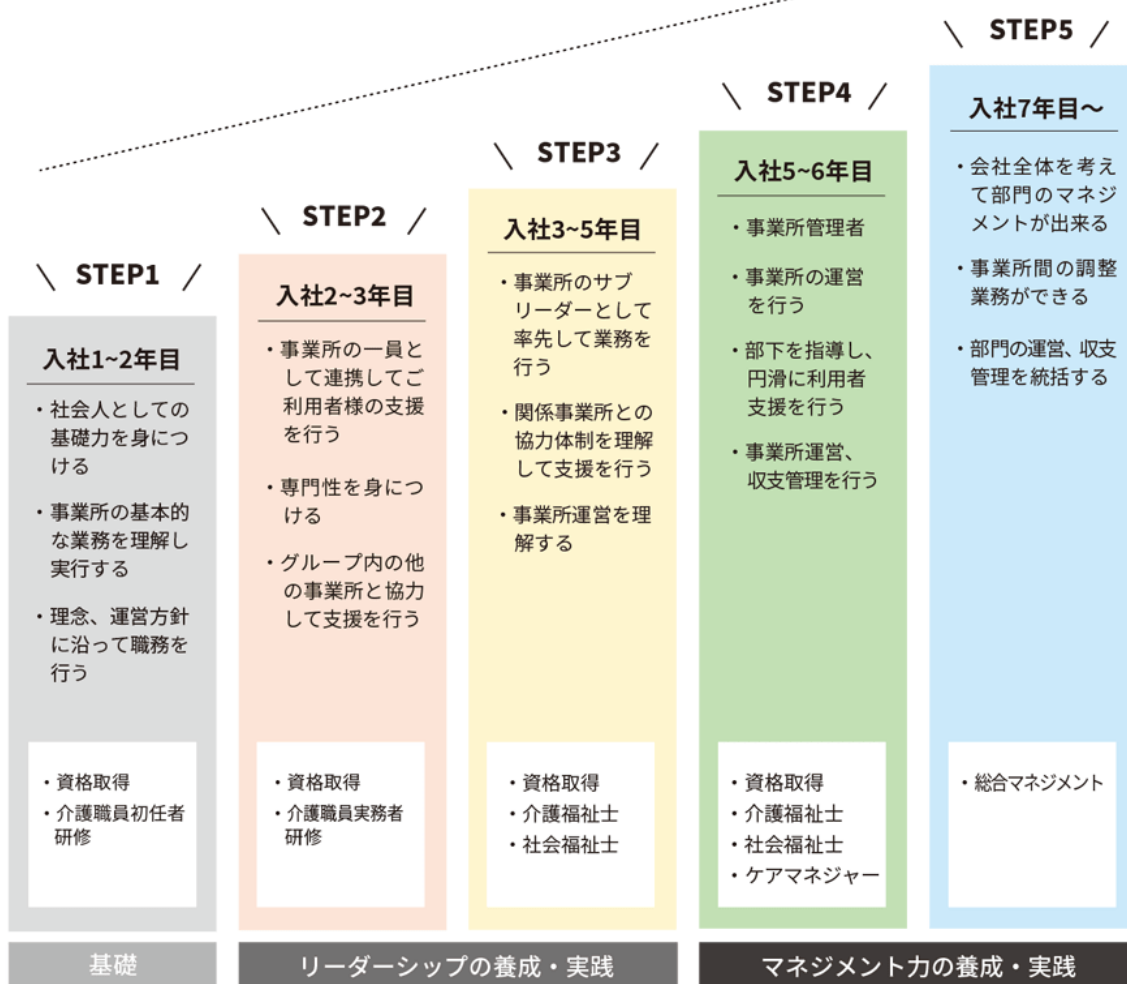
\ STEP1 /

入社1~2年目

・社会人としての基礎力を身につける

・事業所の基本的な業務を理解し実行する

・理念、運営方針に沿って職務を行う

・資格取得
・介護職員初任者研修

\ STEP2 /

入社2~3年目

・事業所の一員として連携してご利用者様の支援を行う

・専門性を身につける

・グループ内の他の事業所と協力して支援を行う

・資格取得
・介護職員実務者研修

\ STEP3 /

入社3~5年目

・事業所のサブリーダーとして率先して業務を行う

・関係事業所との協力体制を理解して支援を行う

・事業所運営を理解する

・資格取得
・介護福祉士
・社会福祉士

\ STEP4 /

入社5~6年目

・事業所管理者

・事業所の運営を行う

・部下を指導し、円滑に利用者支援を行う

・事業所運営、収支管理を行う

・資格取得
・介護福祉士
・社会福祉士
・ケアマネジャー

\ STEP5 /

入社7年目~

・会社全体を考えて部門のマネジメントが出来る

・事業所間の調整業務ができる

・部門の運営、収支管理を統括する

・総合マネジメント

基礎

リーダーシップの養成・実践

マネジメント力の養成・実践